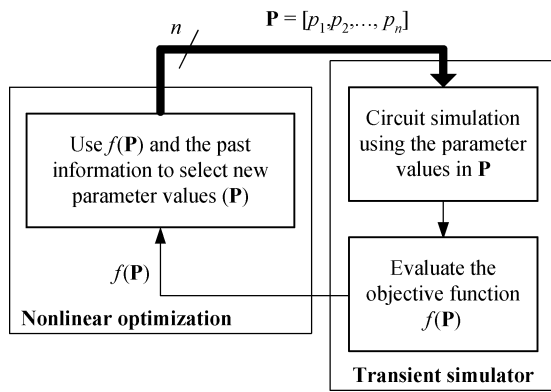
$n$

$\mathbf{P} = [p_1, p_2, \ldots, p_n]$

Use $f(\mathbf{P})$ and the past information to select new parameter values ($\mathbf{P}$)

Circuit simulation using the parameter values in $\mathbf{P}$

$f(\mathbf{P})$

Evaluate the objective function $f(\mathbf{P})$

Nonlinear optimization

Transient simulator